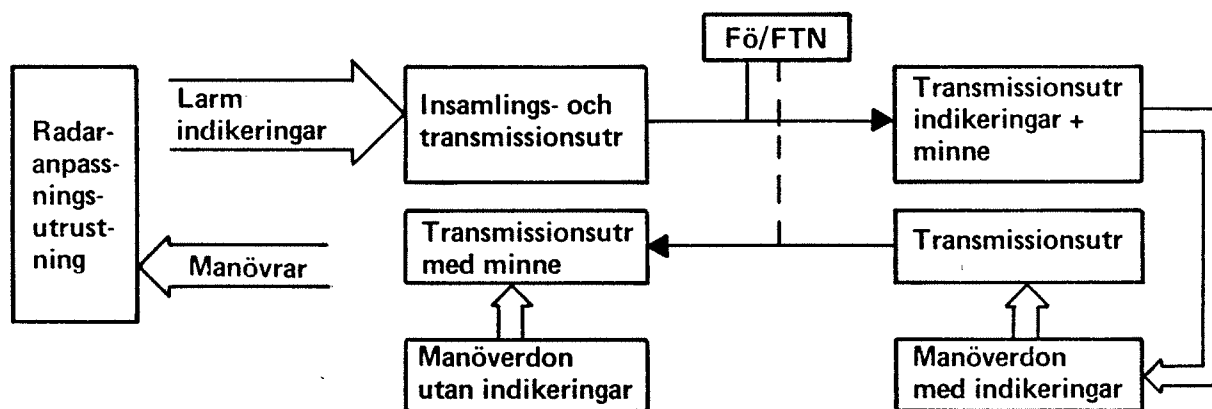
Radaranpassningsutrustning

Larm indikeringar

Manövrar

Fö/FTN

Insamlings- och transmissionsutr

Transmissionsutr indikeringar + minne

Transmissionsutr med minne

Transmissionsutr

Manöverdon utan indikeringar

Manöverdon med indikeringar